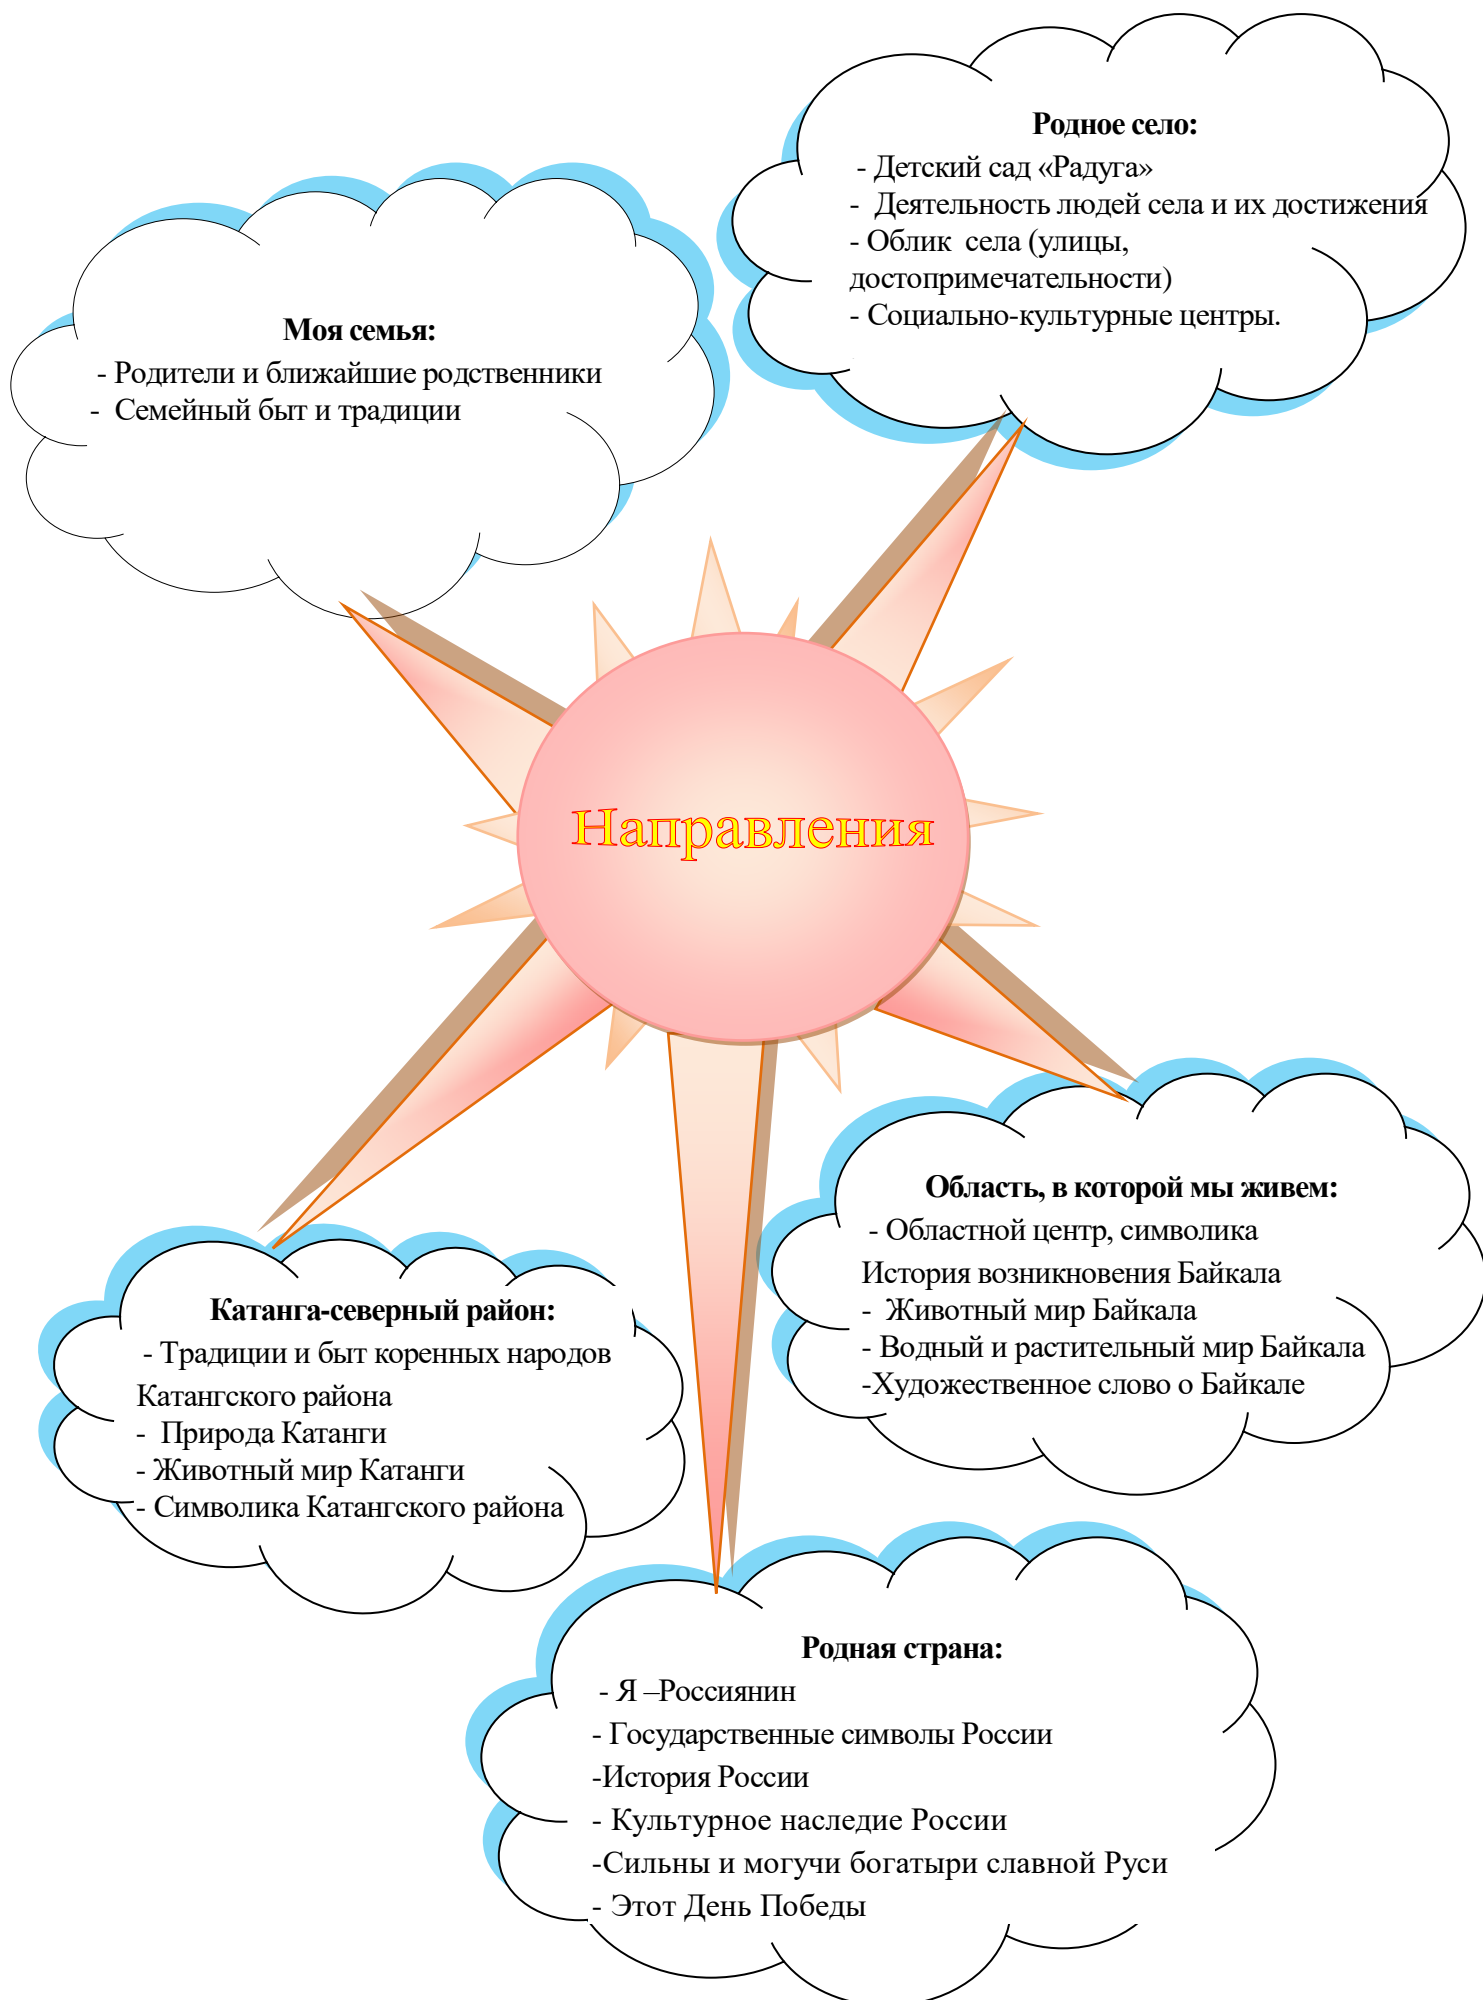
Родное село:
- Детский сад «Радуга»
- Деятельность людей села и их достижения
- Облик села (улицы, достопримечательности)
- Социально-культурные центры.

Моя семья:
- Родители и ближайшие родственники
- Семейный быт и традиции

Направления

Область, в которой мы живем:
- Областной центр, символика
История возникновения Байкала
- Животный мир Байкала
- Водный и растительный мир Байкала
-Художественное слово о Байкале

Катанга-северный район:
- Традиции и быт коренных народов Катангского района
- Природа Катанги
- Животный мир Катанги
- Символика Катангского района

Родная страна:
- Я –Россиянин
- Государственные символы России
-История России
- Культурное наследие России
-Сильны и могучи богатыри славной Руси
- Этот День Победы